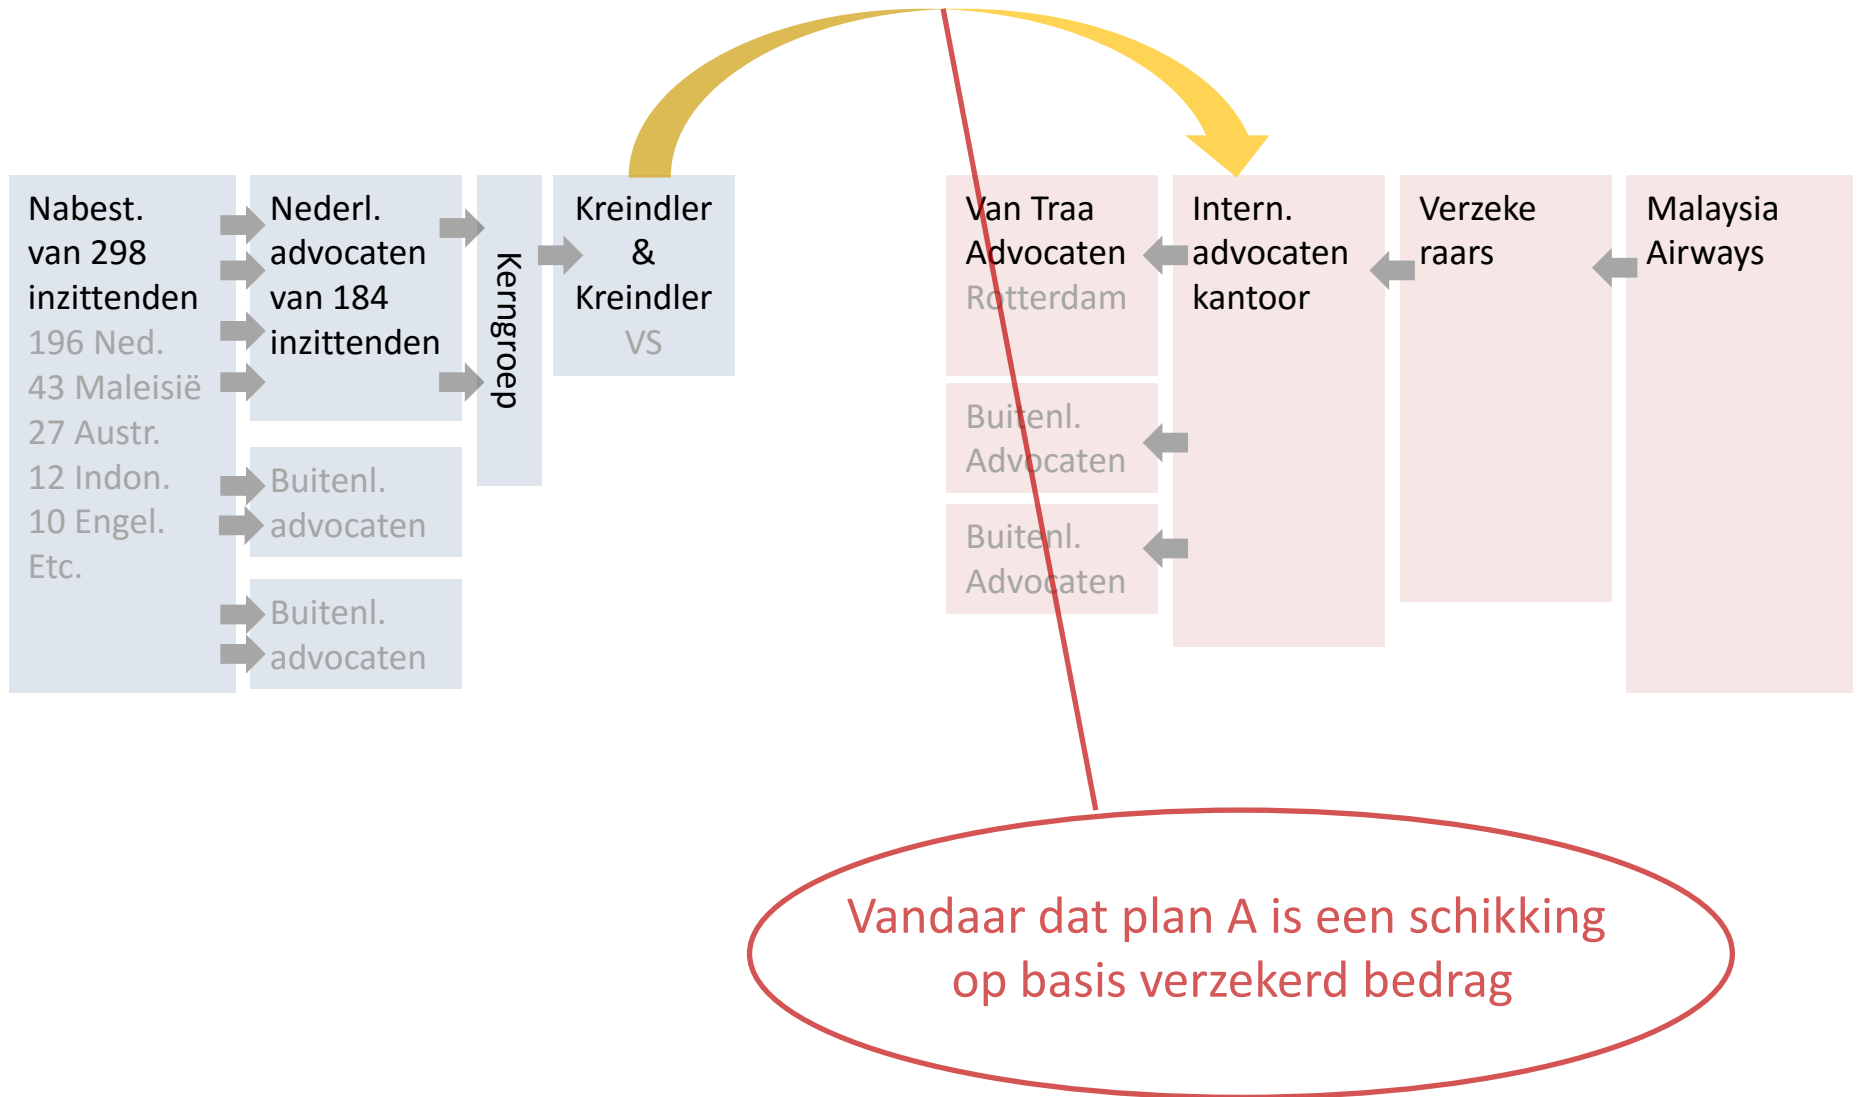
Nabest. van 298 inzittenden
196 Ned.
43 Maleisië
27 Austr.
12 Indon.
10 Engel.
Etc.

Nederl. advocaten van 184 inzittenden

Buitenl. advocaten

Buitenl. advocaten

Kerngroep

Kreindler & Kreindler
VS

Van Traa Advocaten
Rotterdam

Buitenl. Advocaten

Buitenl. Advocaten

Intern. advocaten kantoor

Verzeke raars

Malaysia Airways

Vandaar dat plan A is een schikking op basis verzekerd bedrag